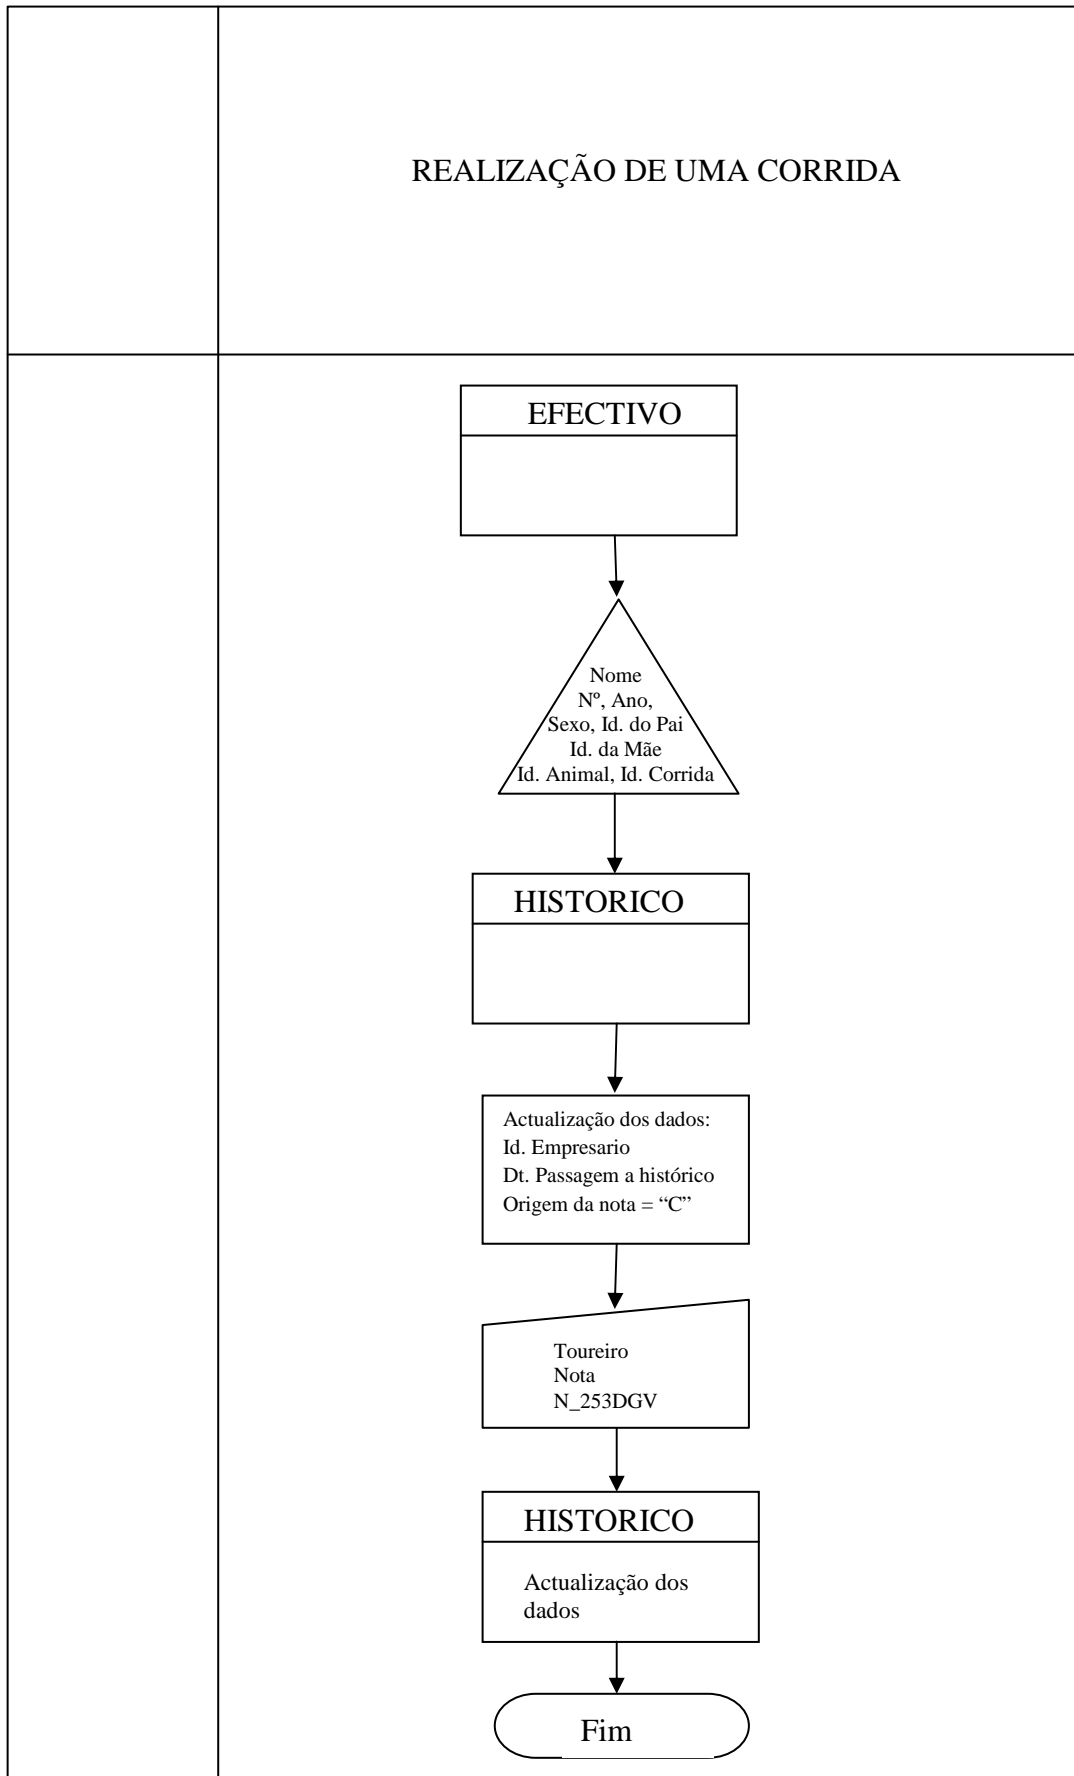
REALIZAÇÃO DE UMA CORRIDA

EFECTIVO

Nome
Nº, Ano,
Sexo, Id. do Pai
Id. da Mãe
Id. Animal, Id. Corrida

HISTORICO

Actualização dos dados:
Id. Empresario
Dt. Passagem a histórico
Origem da nota = "C"

Toureiro
Nota
N_253DGV

HISTORICO

Actualização dos dados

Fim